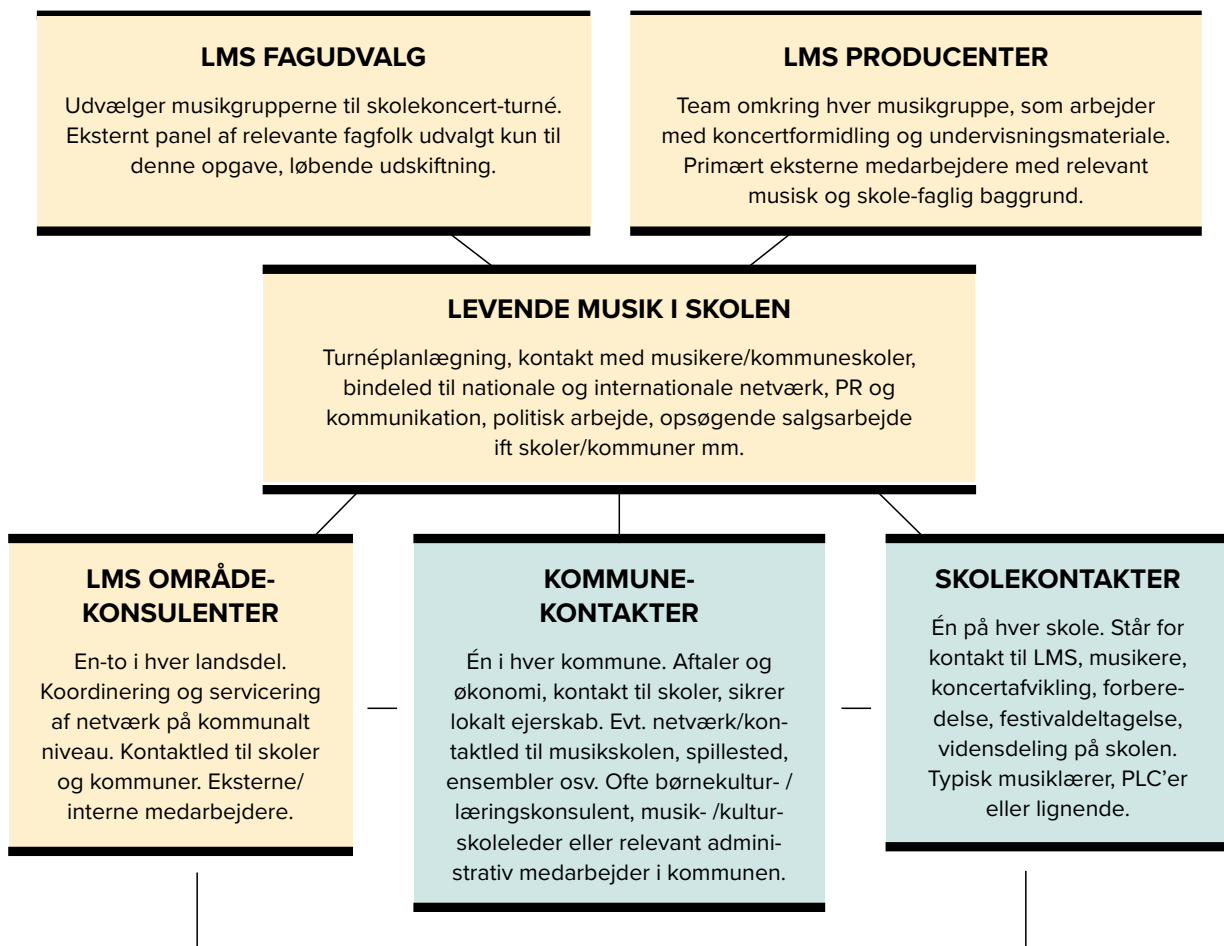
LMS FAGUDVALG

Udvælger musikgrupperne til skolekoncert-turné. Eksternt panel af relevante fagfolk udvalgt kun til denne opgave, løbende udskiftning.

LMS PRODUCENTER

Team omkring hver musikgruppe, som arbejder med koncertformidling og undervisningsmateriale. Primært eksterne medarbejdere med relevant musisk og skole-faglig baggrund.

LEVENDE MUSIK I SKOLEN

Turnéplanlægning, kontakt med musikere/kommuneskoler, bindeled til nationale og internationale netværk, PR og kommunikation, politisk arbejde, opsøgende salgsarbejde ift skoler/kommuner mm.

LMS OMRÅDE-KONSULENTER

En-to i hver landsdel. Koordinering og servicering af netværk på kommunalt niveau. Kontaktled til skoler og kommuner. Eksterne/interne medarbejdere.

KOMMUNE-KONTAKTER

Én i hver kommune. Aftaler og økonomi, kontakt til skoler, sikrer lokalt ejerskab. Evt. netværk/kontaktled til musikskolen, spillested, ensembler osv. Ofte børnekultur- / læringskonsulent, musik- /kulturskoleleder eller relevant administrativ medarbejder i kommunen.

SKOLEKONTAKTER

Én på hver skole. Står for kontakt til LMS, musikere, koncertafvikling, forberedelse, festivaldeltagelse, vidensdeling på skolen. Typisk musiklærer, PLC'er eller lignende.